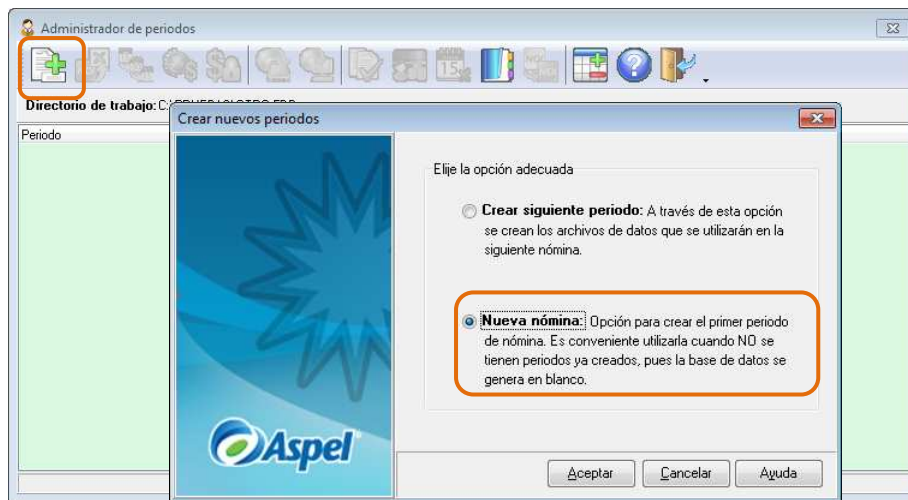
Administrador de periodos

Directorio de trabajo: C:\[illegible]

Periodo

Crear nuevos periodos

Elije la opción adecuada

Crear siguiente periodo: A través de esta opción se crean los archivos de datos que se utilizarán en la siguiente nómina.

Nueva nómina: Opción para crear el primer periodo de nómina. Es conveniente utilizarla cuando NO se tienen periodos ya creados, pues la base de datos se genera en blanco.

Aspel

Aceptar Cancelar Ayuda